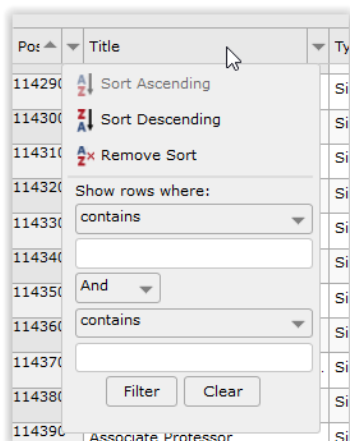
| Pos | Title | Ty |
|---|---|---|
| 114290 | | Si |
| 114300 | | Si |
| 114310 | | Si |
| 114320 | | Si |
| 114330 | | Si |
| 114340 | | Si |
| 114350 | | Si |
| 114360 | | Si |
| 114370 | | Si |
| 114380 | | Si |
| 114390 | Associate Professor | Si |

Sort Ascending
Sort Descending
Remove Sort
Show rows where:
contains
And
contains
Filter
Clear